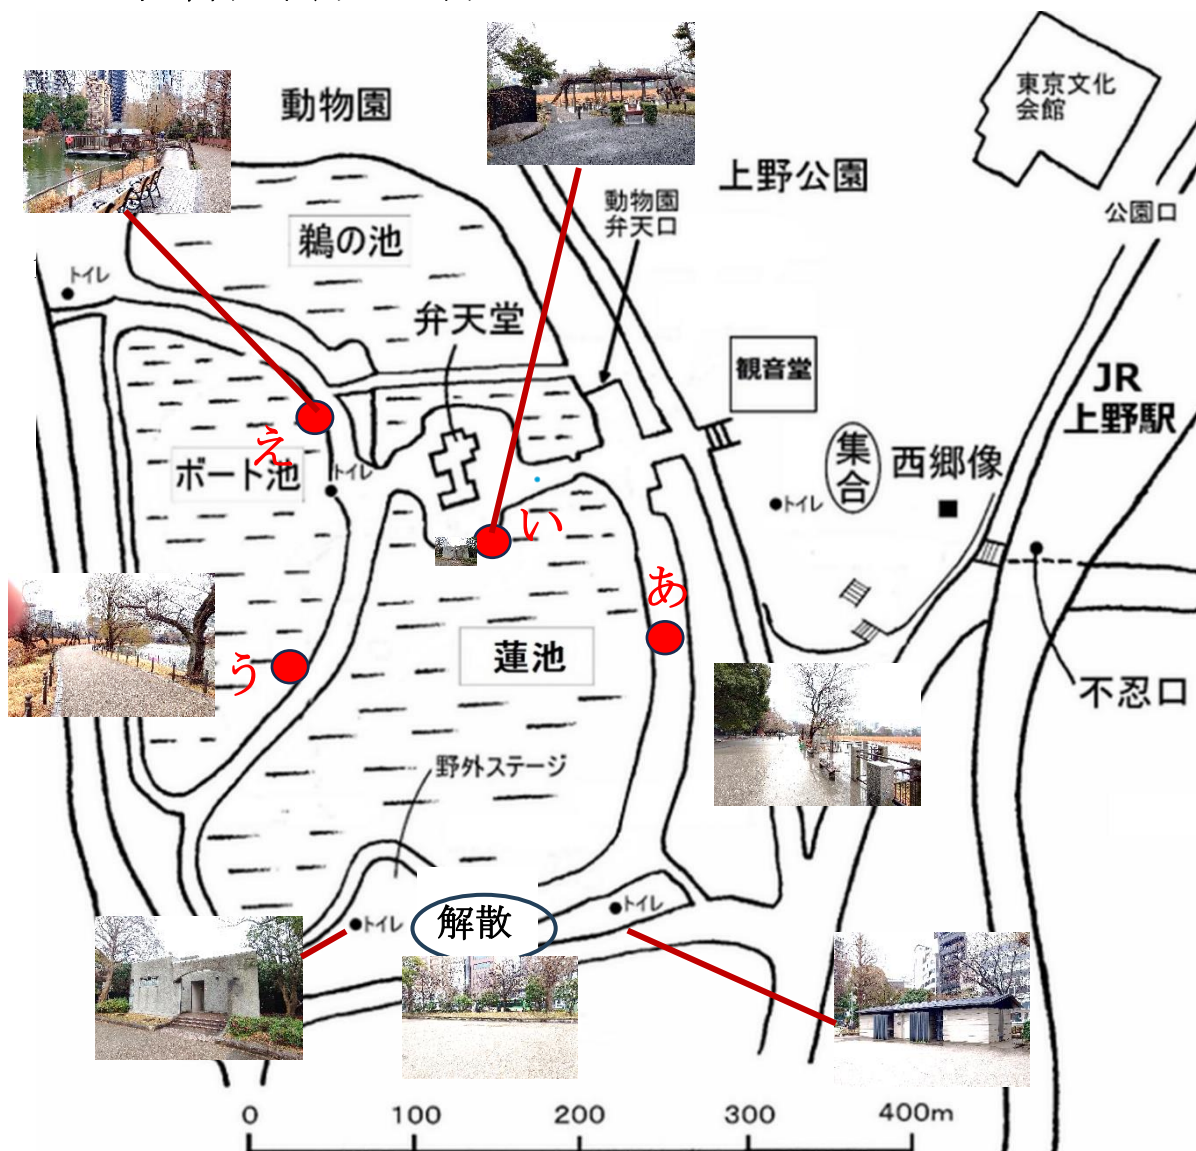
動物園

上野公園

東京文化会館

鵜の池

動物園弁天口

公園口

トイレ

弁天堂

観音堂

JR上野駅

え

ボート池

トイレ

集合

西郷像

トイレ

い

あ

う

蓮池

不忍口

野外ステージ

トイレ

解散

トイレ

0　100　200　300　400m